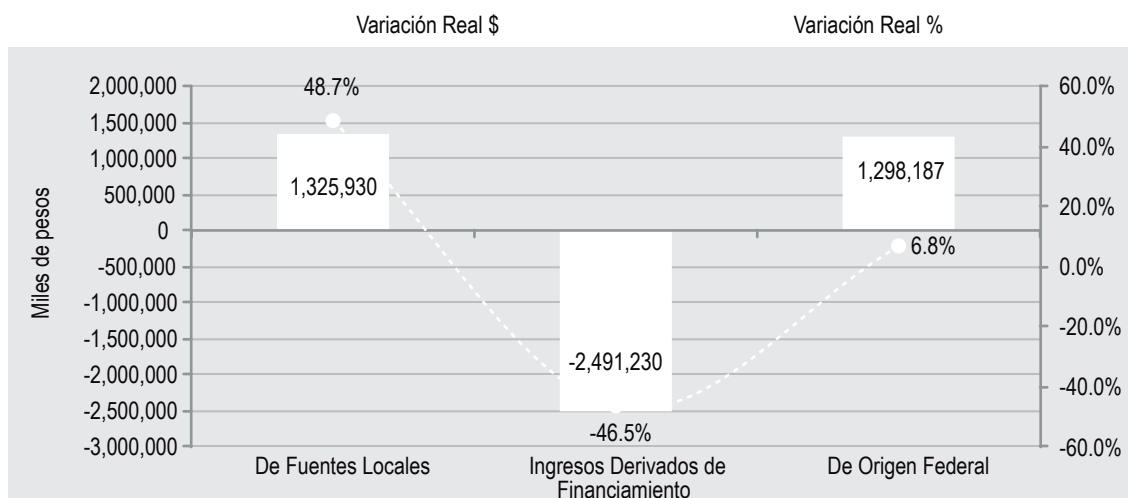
Variación Real $

Variación Real %

Miles de pesos

2,000,000
1,500,000
1,000,000
500,000
0
-500,000
-1,000,000
-1,500,000
-2,000,000
-2,500,000
-3,000,000

60.0%
40.0%
20.0%
0.0%
-20.0%
-40.0%
-60.0%

48.7%
1,325,930
-2,491,230
-46.5%
1,298,187
6.8%

De Fuentes Locales

Ingresos Derivados de Financiamiento

De Origen Federal